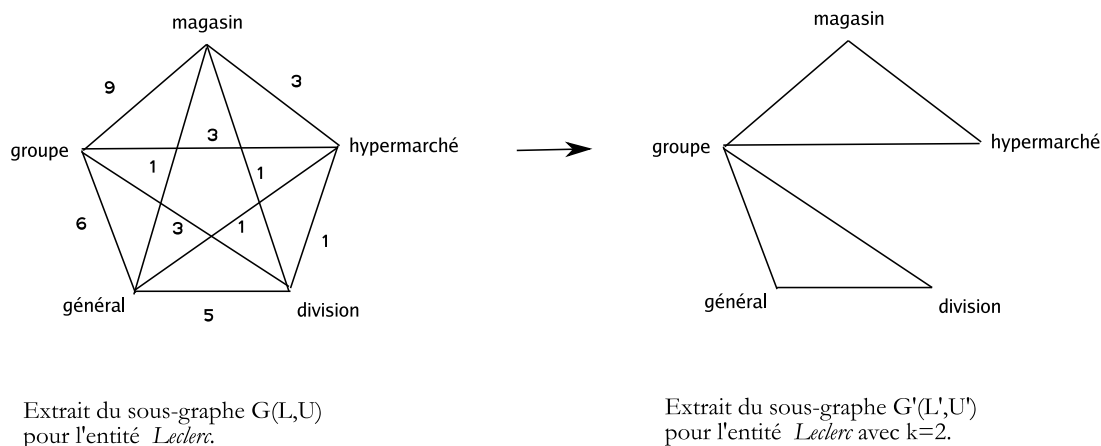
magasin

9

3

3

groupe

hypermarché

1

1

6

3

1

1

général

5

division

magasin

groupe

hypermarché

général

division

Extrait du sous-graphe G(L,U) pour l'entité *Leclerc*.

Extrait du sous-graphe G'(L',U') pour l'entité *Leclerc* avec k=2.